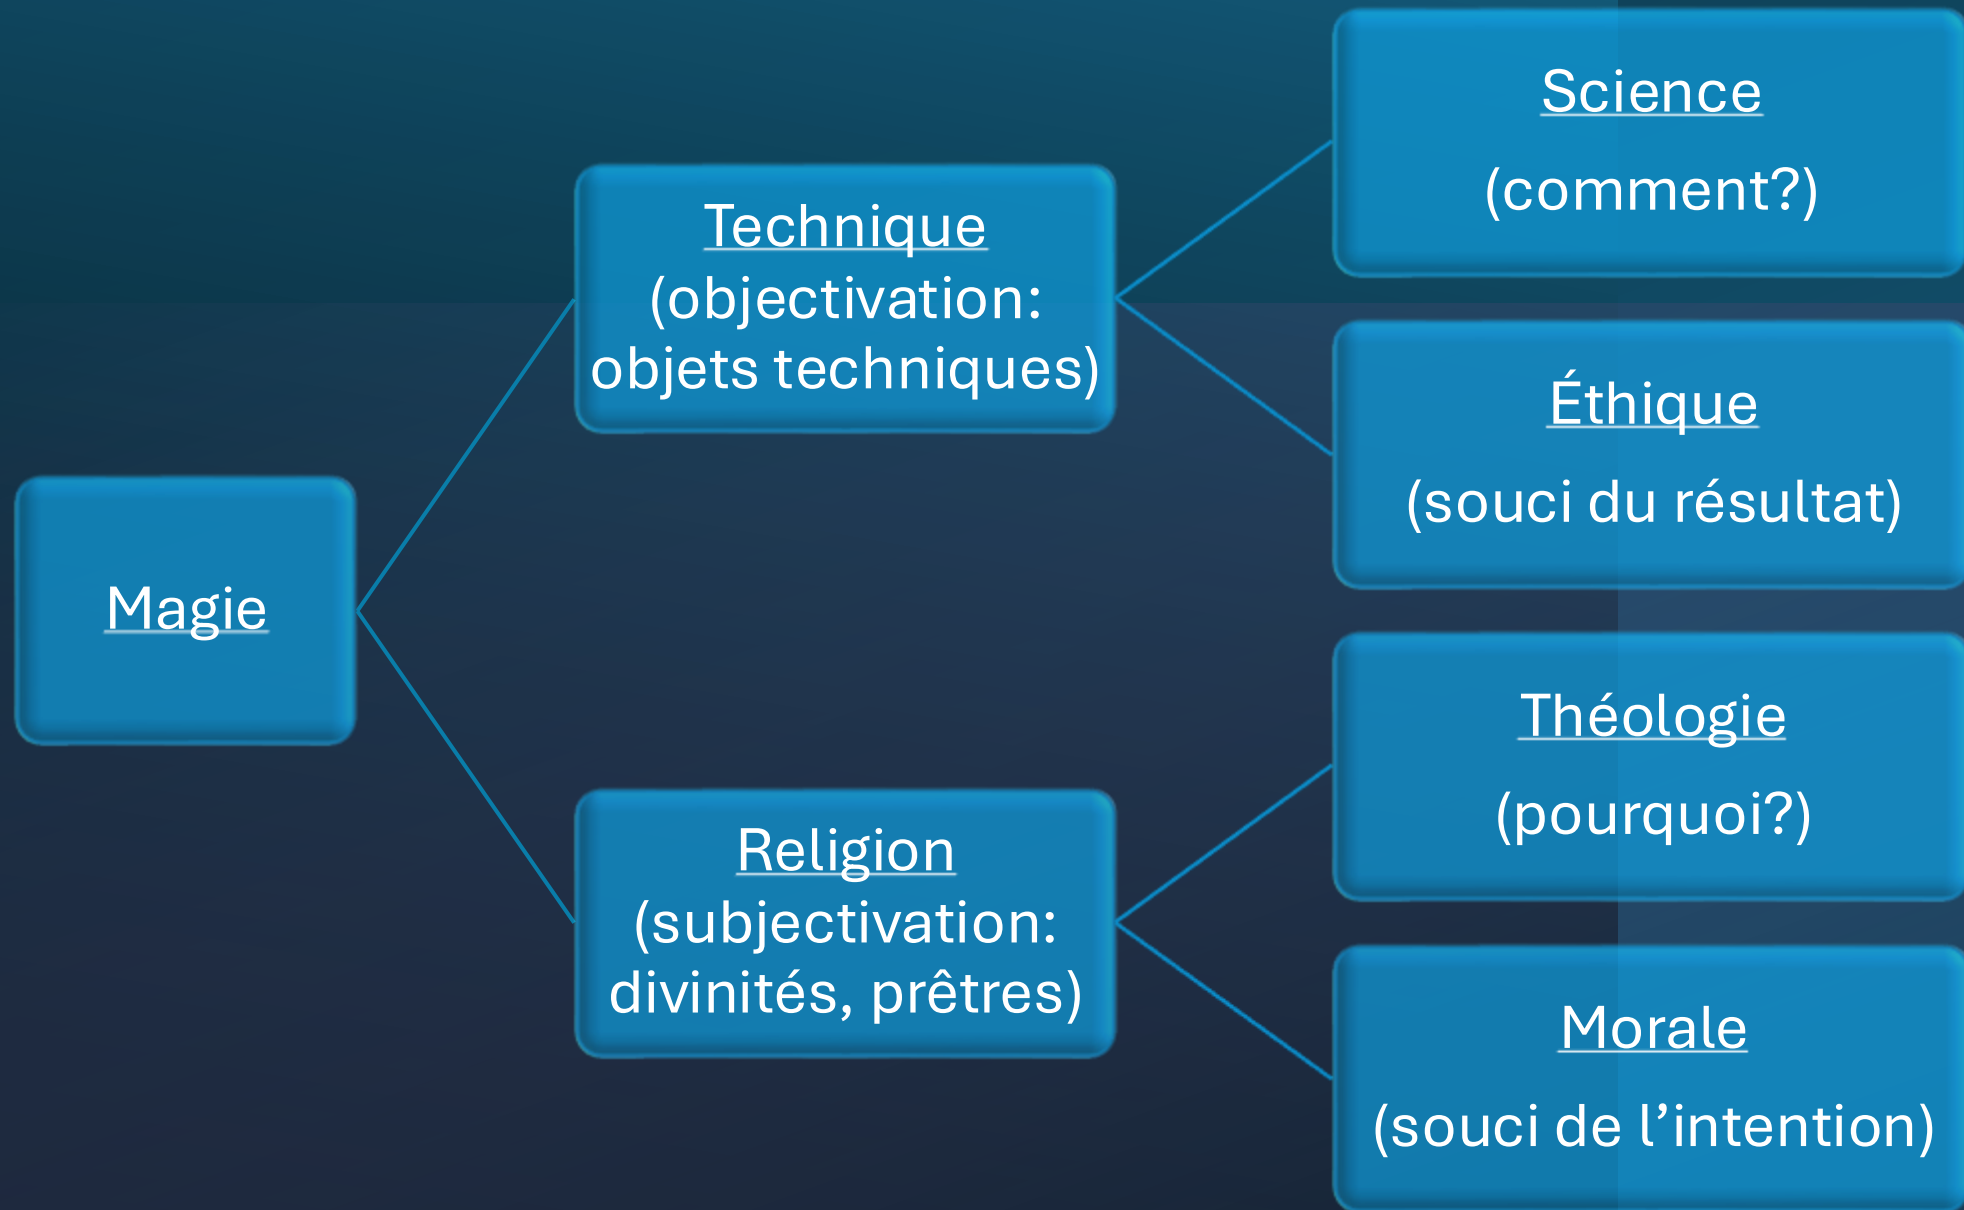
Magie

Technique
(objectivation: objets techniques)

Religion
(subjectivation: divinités, prêtres)

Science
(comment?)

Éthique
(souci du résultat)

Théologie
(pourquoi?)

Morale
(souci de l’intention)